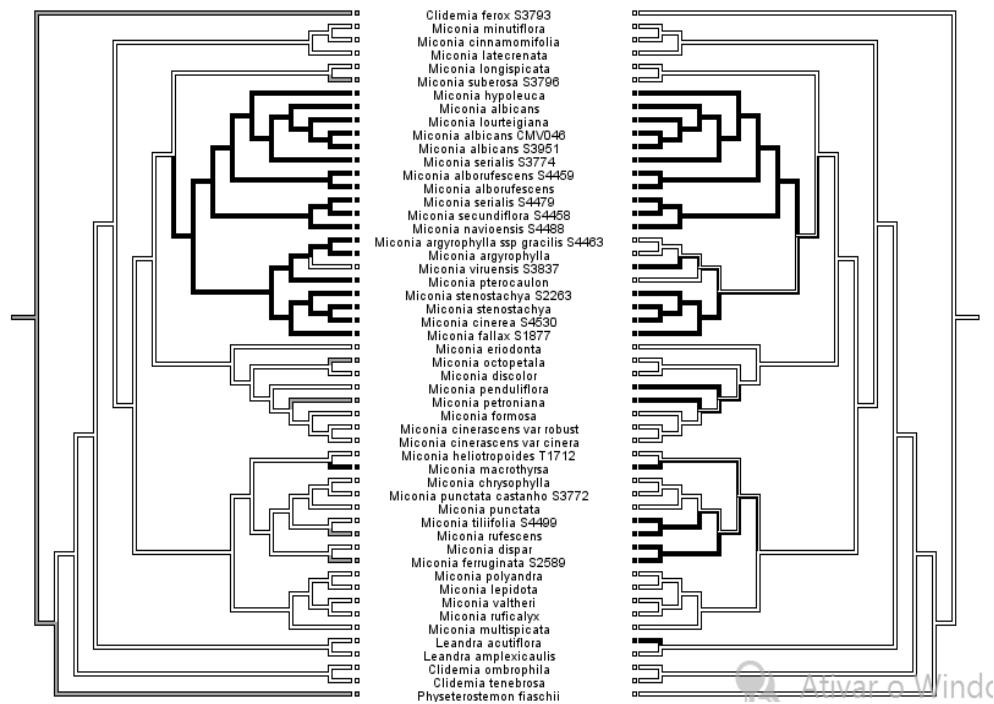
Clidemia ferox S3793
Miconia minutiflora
Miconia cinnamomifolia
Miconia latecrenata
Miconia longispicata
Miconia suberosa S3796
Miconia hypoleuca
Miconia albicans
Miconia lourteigiana
Miconia albicans CMV046
Miconia albicans S3951
Miconia serialis S3774
Miconia alborufescens S4459
Miconia alborufescens
Miconia serialis S4479
Miconia secundiflora S4458
Miconia navioensis S4488
Miconia argyrophylla ssp gracilis S4463
Miconia argyrophylla
Miconia viruensis S3837
Miconia pterocaulon
Miconia stenostachya S2263
Miconia stenostachya
Miconia cinerea S4530
Miconia fallax S1877
Miconia eriodonta
Miconia octopetala
Miconia discolor
Miconia penduliflora
Miconia petroniana
Miconia formosa
Miconia cinerascens var robust
Miconia cinerascens var cinera
Miconia heliotropoides T1712
Miconia macrothyrsa
Miconia chrysophylla
Miconia punctata castanho S3772
Miconia punctata
Miconia tiliifolia S4499
Miconia rufescens
Miconia dispar
Miconia ferruginata S2589
Miconia polyandra
Miconia lepidota
Miconia valtheri
Miconia ruficalyx
Miconia multispicata
Leandra acutiflora
Leandra amplexicaulis
Clidemia ombrophila
Clidemia tenebrosa
Physeterostemon fiaschii

Ativar o Windo